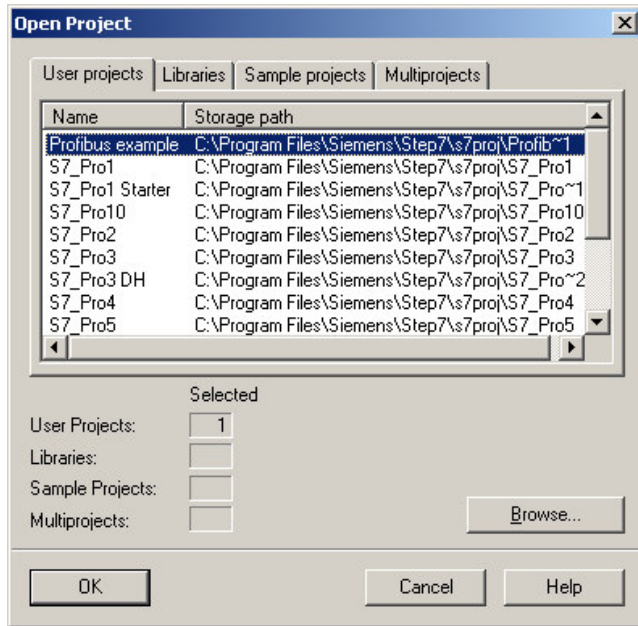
Open Project

User projects | Libraries | Sample projects | Multiprojects

| Name | Storage path |
|---|---|
| Profibus example | C:\Program Files\Siemens\Step7\s7proj\Profib~1 |
| S7_Pro1 | C:\Program Files\Siemens\Step7\s7proj\S7_Pro1 |
| S7_Pro1 Starter | C:\Program Files\Siemens\Step7\s7proj\S7_Pro~1 |
| S7_Pro10 | C:\Program Files\Siemens\Step7\s7proj\S7_Pro10 |
| S7_Pro2 | C:\Program Files\Siemens\Step7\s7proj\S7_Pro2 |
| S7_Pro3 | C:\Program Files\Siemens\Step7\s7proj\S7_Pro3 |
| S7_Pro3 DH | C:\Program Files\Siemens\Step7\s7proj\S7_Pro~2 |
| S7_Pro4 | C:\Program Files\Siemens\Step7\s7proj\S7_Pro4 |
| S7_Pro5 | C:\Program Files\Siemens\Step7\s7proj\S7_Pro5 |

Selected
User Projects: 1
Libraries:
Sample Projects:
Multiprojects:

Browse...

OK
Cancel
Help